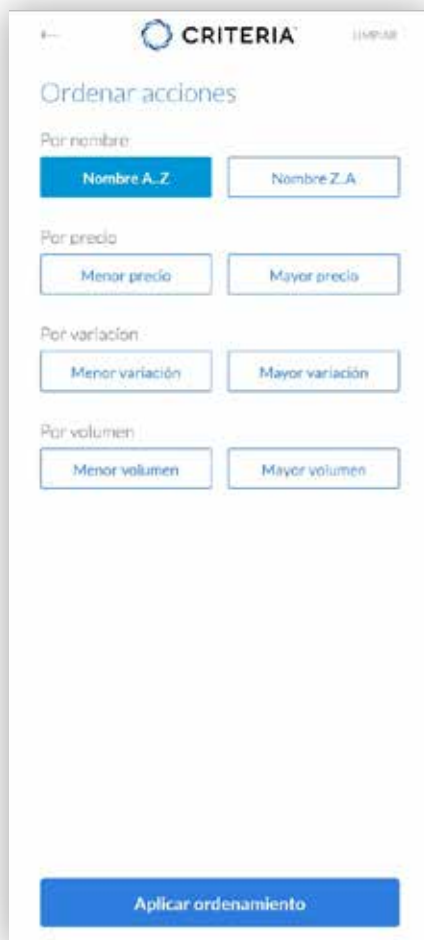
←

CRITERIA

LIMPIAR

Ordenar acciones

Por nombre

Nombre A..Z

Nombre Z..A

Por precio

Menor precio

Mayor precio

Por variacion

Menor variación

Mayor variación

Por volumen

Menor volumen

Mayor volumen

Aplicar ordenamiento